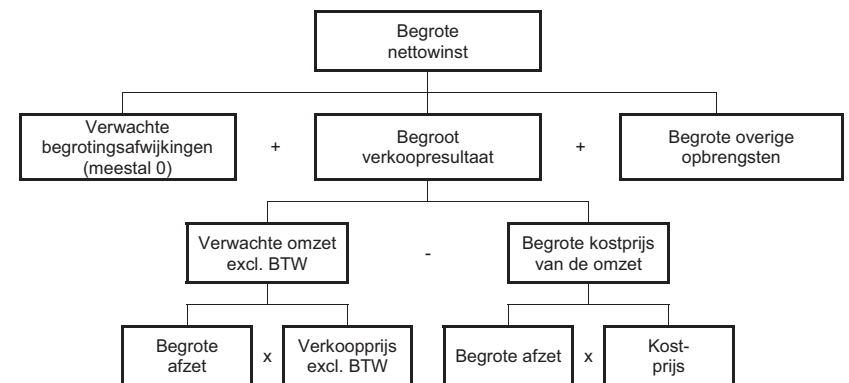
Begrote nettowinst

Verwachte begrotingsafwijkingen (meestal 0)

+

Begroot verkoopresultaat

+

Begrote overige opbrengsten

Verwachte omzet excl. BTW

-

Begrote kostprijs van de omzet

Begrote afzet

x

Verkoopprijs excl. BTW

Begrote afzet

x

Kost-prijs